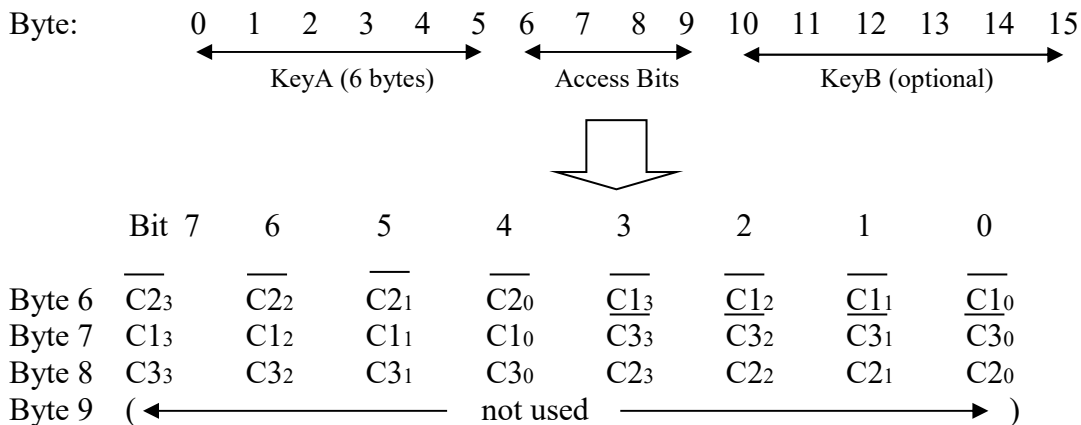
Byte: 0 1 2 3 4 5 6 7 8 9 10 11 12 13 14 15

KeyA (6 bytes) Access Bits KeyB (optional)

| | Bit 7 | 6 | 5 | 4 | 3 | 2 | 1 | 0 |
|---|---|---|---|---|---|---|---|---|
| Byte 6 | $\overline{C2_3}$ | $\overline{C2_2}$ | $\overline{C2_1}$ | $\overline{C2_0}$ | $\overline{C1_3}$ | $\overline{C1_2}$ | $\overline{C1_1}$ | $\overline{C1_0}$ |
| Byte 7 | $C1_3$ | $C1_2$ | $C1_1$ | $C1_0$ | $\overline{C3_3}$ | $\overline{C3_2}$ | $\overline{C3_1}$ | $\overline{C3_0}$ |
| Byte 8 | $C3_3$ | $C3_2$ | $C3_1$ | $C3_0$ | $C2_3$ | $C2_2$ | $C2_1$ | $C2_0$ |
| Byte 9 | ( | | | not used | | | | ) |